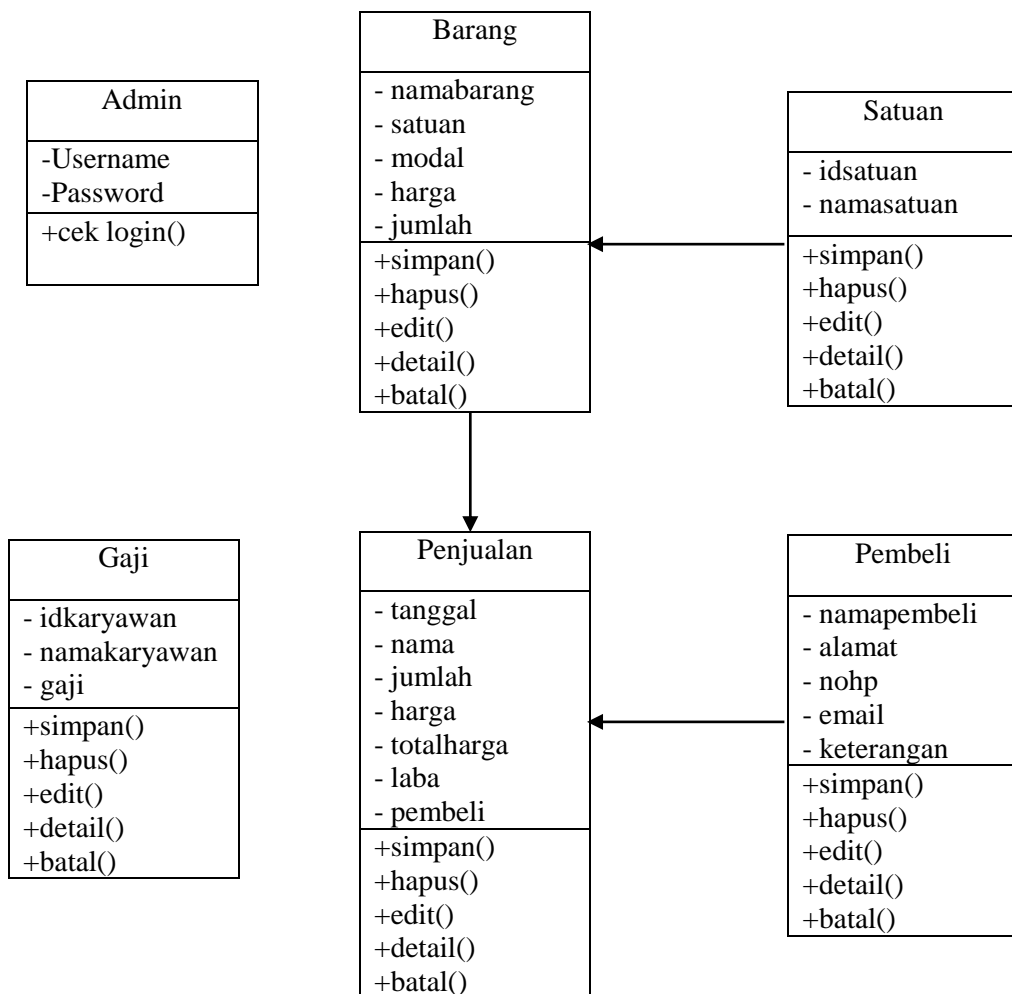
Admin
-Username
-Password
+cek login()

Barang
- namabarang
- satuan
- modal
- harga
- jumlah
+simpan()
+hapus()
+edit()
+detail()
+batal()

Satuan
- idsatuan
- namasatuan
+simpan()
+hapus()
+edit()
+detail()
+batal()

Gaji
- idkaryawan
- namakaryawan
- gaji
+simpan()
+hapus()
+edit()
+detail()
+batal()

Penjualan
- tanggal
- nama
- jumlah
- harga
- totalharga
- laba
- pembeli
+simpan()
+hapus()
+edit()
+detail()
+batal()

Pembeli
- namapembeli
- alamat
- nohp
- email
- keterangan
+simpan()
+hapus()
+edit()
+detail()
+batal()